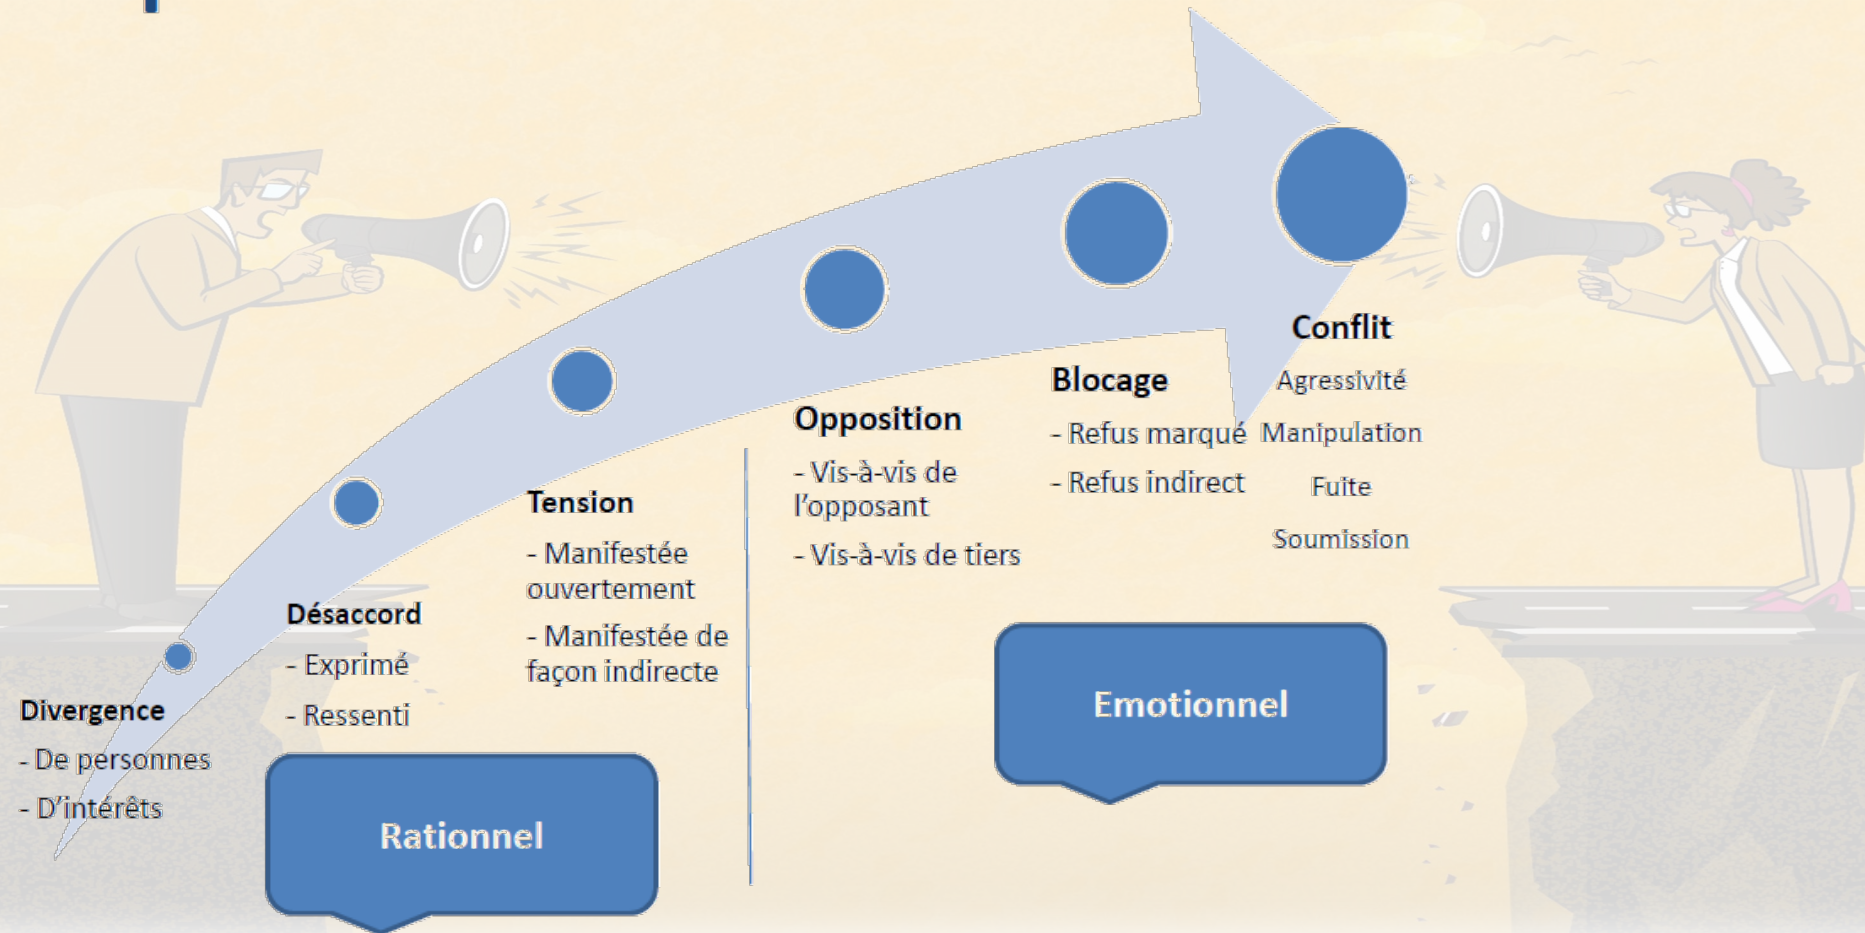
Divergence
- De personnes
- D'intérêts

Désaccord
- Exprimé
- Ressenti

Rationnel

Tension
- Manifestée ouvertement
- Manifestée de façon indirecte

Opposition
- Vis-à-vis de l'opposant
- Vis-à-vis de tiers

Blocage
- Refus marqué
- Refus indirect

Conflit
Agressivité
Manipulation
Fuite
Soumission

Emotionnel